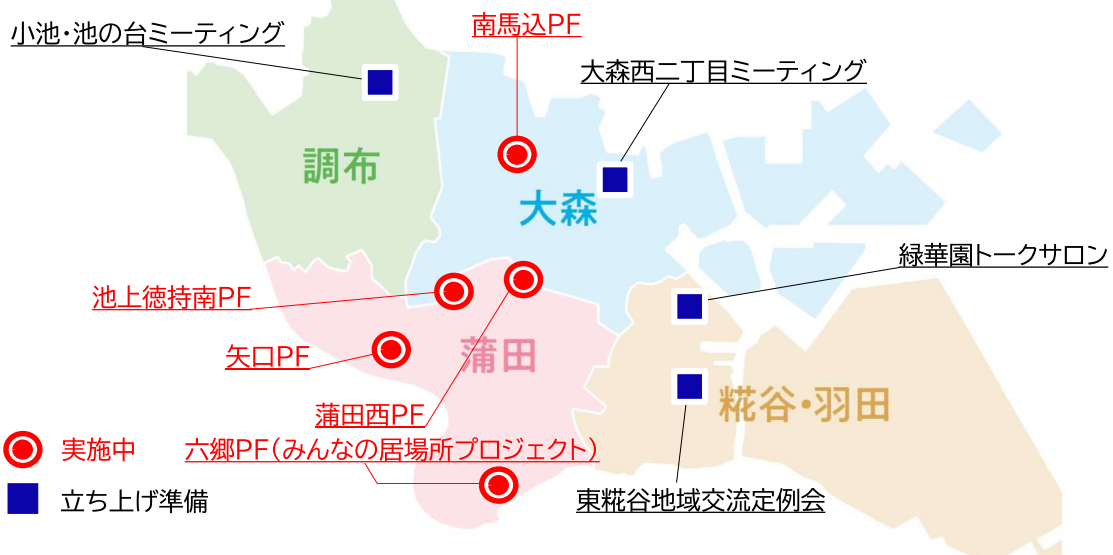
小池・池の台ミーティング

南馬込PF

大森西二丁目ミーティング

調布

大森

緑華園トークサロン

池上徳持南PF

矢口PF

蒲田

糀谷・羽田

蒲田西PF

実施中

六郷PF（みんなの居場所プロジェクト）

立ち上げ準備

東糀谷地域交流定例会